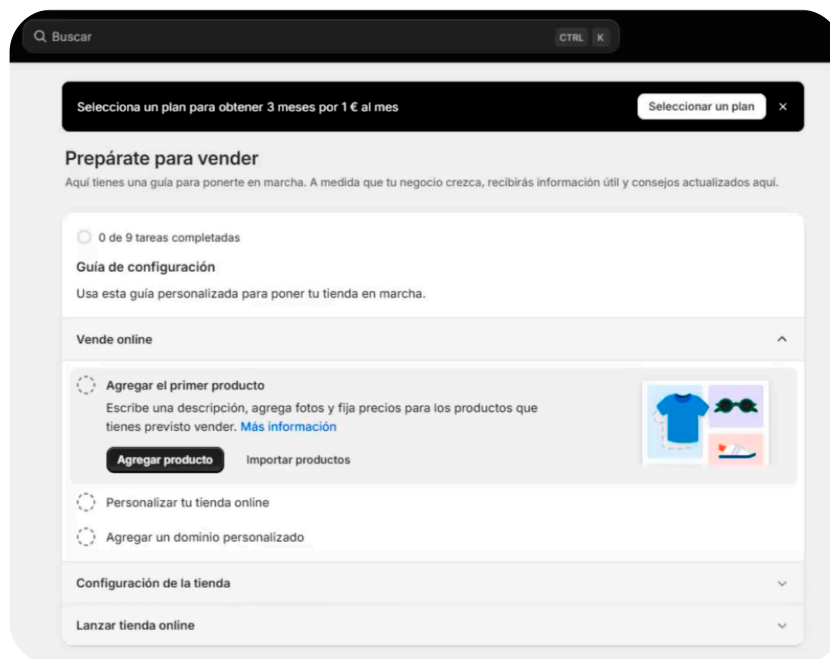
Buscar CTRL K

Selecciona un plan para obtener 3 meses por 1 € al mes

Seleccionar un plan

Prepárate para vender

Aquí tienes una guía para ponerte en marcha. A medida que tu negocio crezca, recibirás información útil y consejos actualizados aquí.

0 de 9 tareas completadas

Guía de configuración

Usa esta guía personalizada para poner tu tienda en marcha.

Vende online

Agregar el primer producto

Escribe una descripción, agrega fotos y fija precios para los productos que tienes previsto vender. Más información

Agregar producto

Importar productos

Personalizar tu tienda online

Agregar un dominio personalizado

Configuración de la tienda

Lanzar tienda online